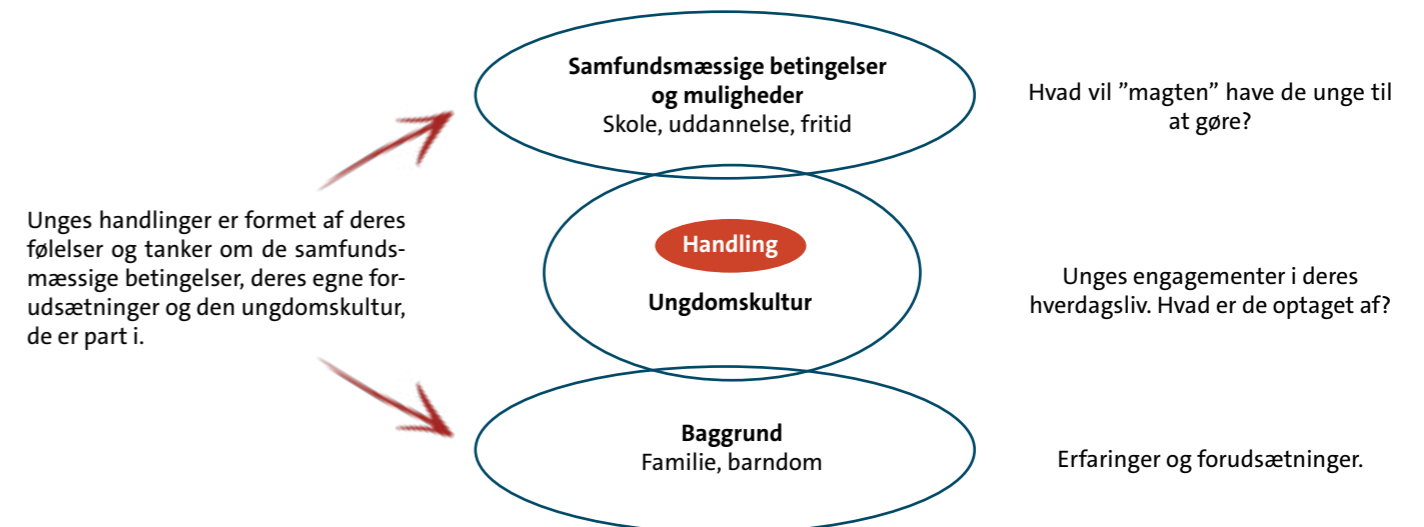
Samfundsmæssige betingelser og muligheder
Skole, uddannelse, fritid

Hvad vil ”magten” have de unge til at gøre?

Unges handlinger er formet af deres følelser og tanker om de samfundsmæssige betingelser, deres egne forudsætninger og den ungdomskultur, de er part i.

Handling

Ungdomskultur

Unges engagementer i deres hverdagsliv. Hvad er de optaget af?

Baggrund
Familie, barndom

Erfaringer og forudsætninger.